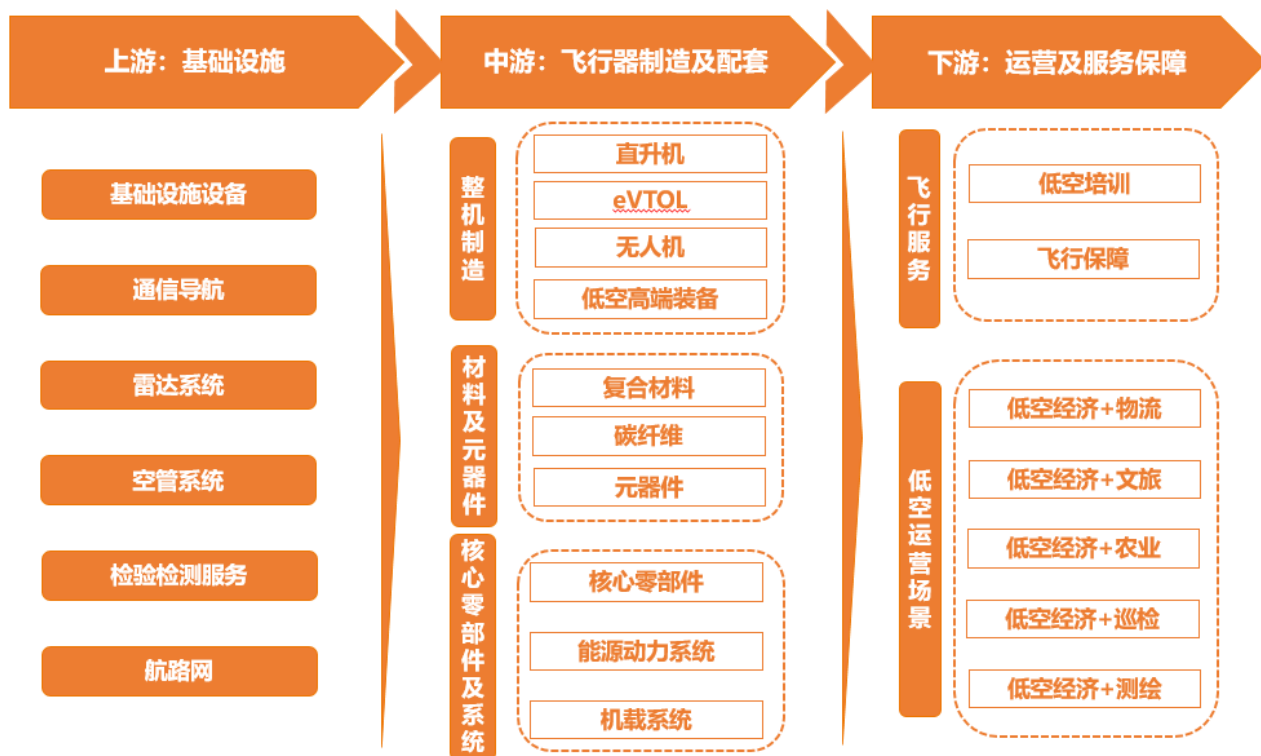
上游：基础设施

基础设施设备

通信导航

雷达系统

空管系统

检验检测服务

航路网

中游：飞行器制造及配套

整机制造

直升机

eVTOL

无人机

低空高端装备

材料及元器件

复合材料

碳纤维

元器件

核心零部件及系统

核心零部件

能源动力系统

机载系统

下游：运营及服务保障

飞行服务

低空培训

飞行保障

低空运营场景

低空经济+物流

低空经济+文旅

低空经济+农业

低空经济+巡检

低空经济+测绘